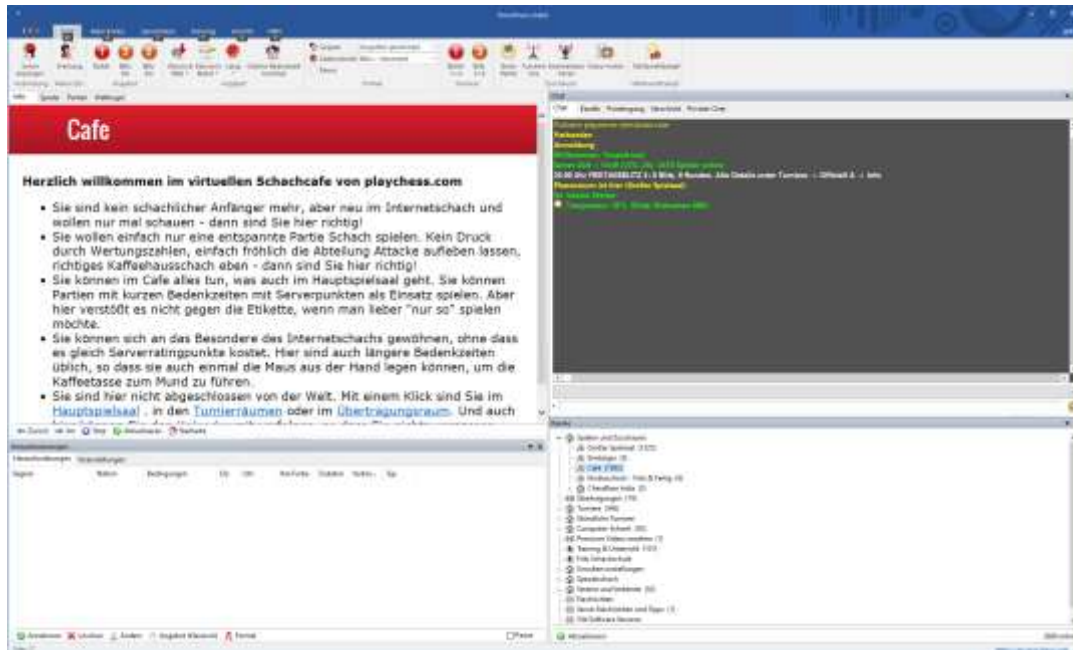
Cafe

Herzlich willkommen im virtuellen Schachcafe von playchess.com

- Sie sind kein schachlicher Anfänger mehr, aber neu im Internetschach und wollen nur mal schauen - dann sind Sie hier richtig!
- Sie wollen einfach nur eine entspannte Partie Schach spielen. Kein Druck durch Wertungszahlen, einfach fröhlich die Abteilung Attacke aufleben lassen, richtiges Kaffeehausschach eben - dann sind Sie hier richtig!
- Sie können im Cafe alles tun, was auch im Hauptspielsaal geht. Sie können Partien mit kurzen Bedenkzeiten mit Serverpunkten als Einsatz spielen. Aber hier verstößt es nicht gegen die Etikette, wenn man lieber "nur so" spielen möchte.
- Sie können sich an das Besondere des Internetschachs gewöhnen, ohne dass es gleich Serverratingpunkte kostet. Hier sind auch längere Bedenkzeiten üblich, so dass sie auch einmal die Maus aus der Hand legen können, um die Kaffeetasse zum Mund zu führen.
- Sie sind hier nicht abgeschlossen von der Welt. Mit einem Klick sind Sie im Hauptspielsaal , in den Turnierräumen oder im Übertragungsraum. Und auch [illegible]

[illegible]